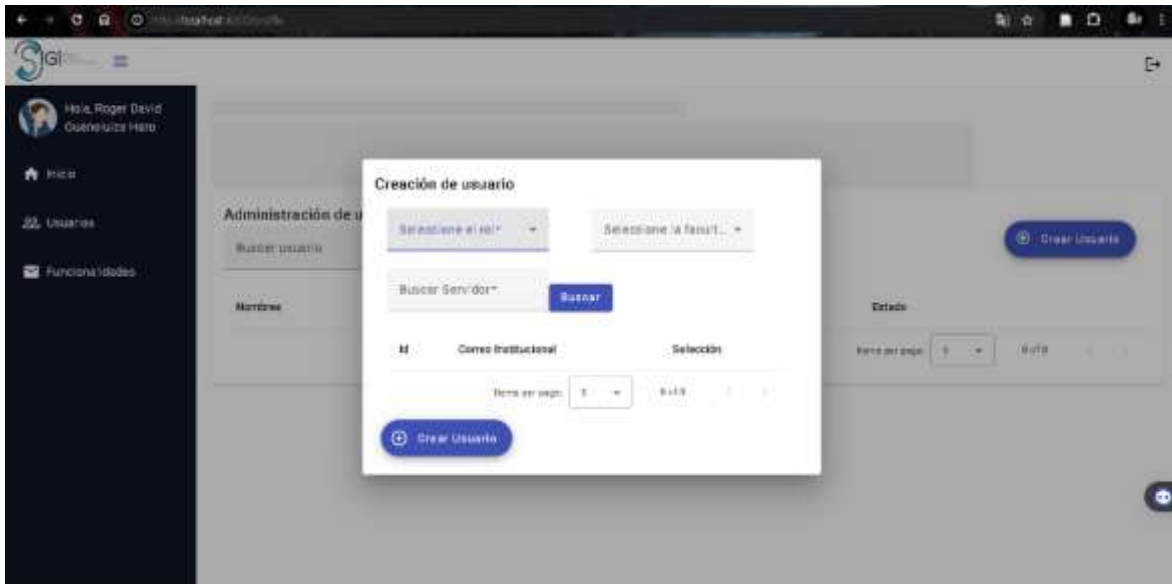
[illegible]

SGI

Hola, Roger David Guenelulza Haro

Inicio

Usuarios

Funcionalidades

Administración de u

Buscar usuario

Nombres

Estado

Items per page: 5

0 of 0

Crear Usuario

Creación de usuario

Seleccione el rol*

Seleccione la facult...

Buscar Servidor*

Buscar

Id

Correo Institucional

Selección

Items per page: 5

0 of 0

Crear Usuario